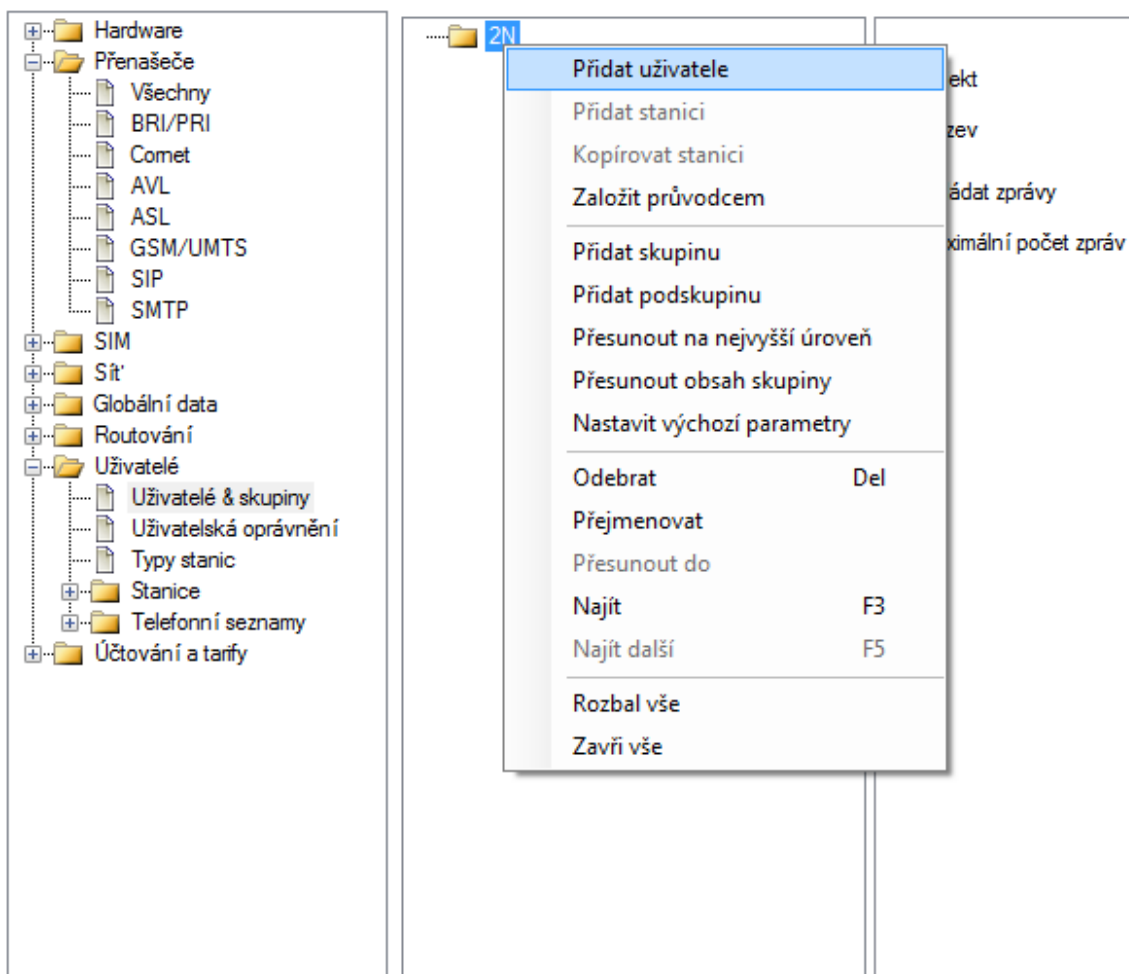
Hardware
Přenašeče
Všechny
BRI/PRI
Comet
AVL
ASL
GSM/UMTS
SIP
SMTP
SIM
Síť
Globální data
Routování
Uživatelé
Uživatelé & skupiny
Uživatelská oprávnění
Typy stanic
Stanice
Telefonní seznamy
Účtování a tarify

2N

Přidat uživatele
Přidat stanici
Kopírovat stanici
Založit průvodcem
Přidat skupinu
Přidat podskupinu
Přesunout na nejvyšší úroveň
Přesunout obsah skupiny
Nastavit výchozí parametry
Odebrat Del
Přejmenovat
Přesunout do
Najít F3
Najít další F5
Rozbal vše
Zavři vše

ekt
zev
ádat zprávy
ximální počet zpráv